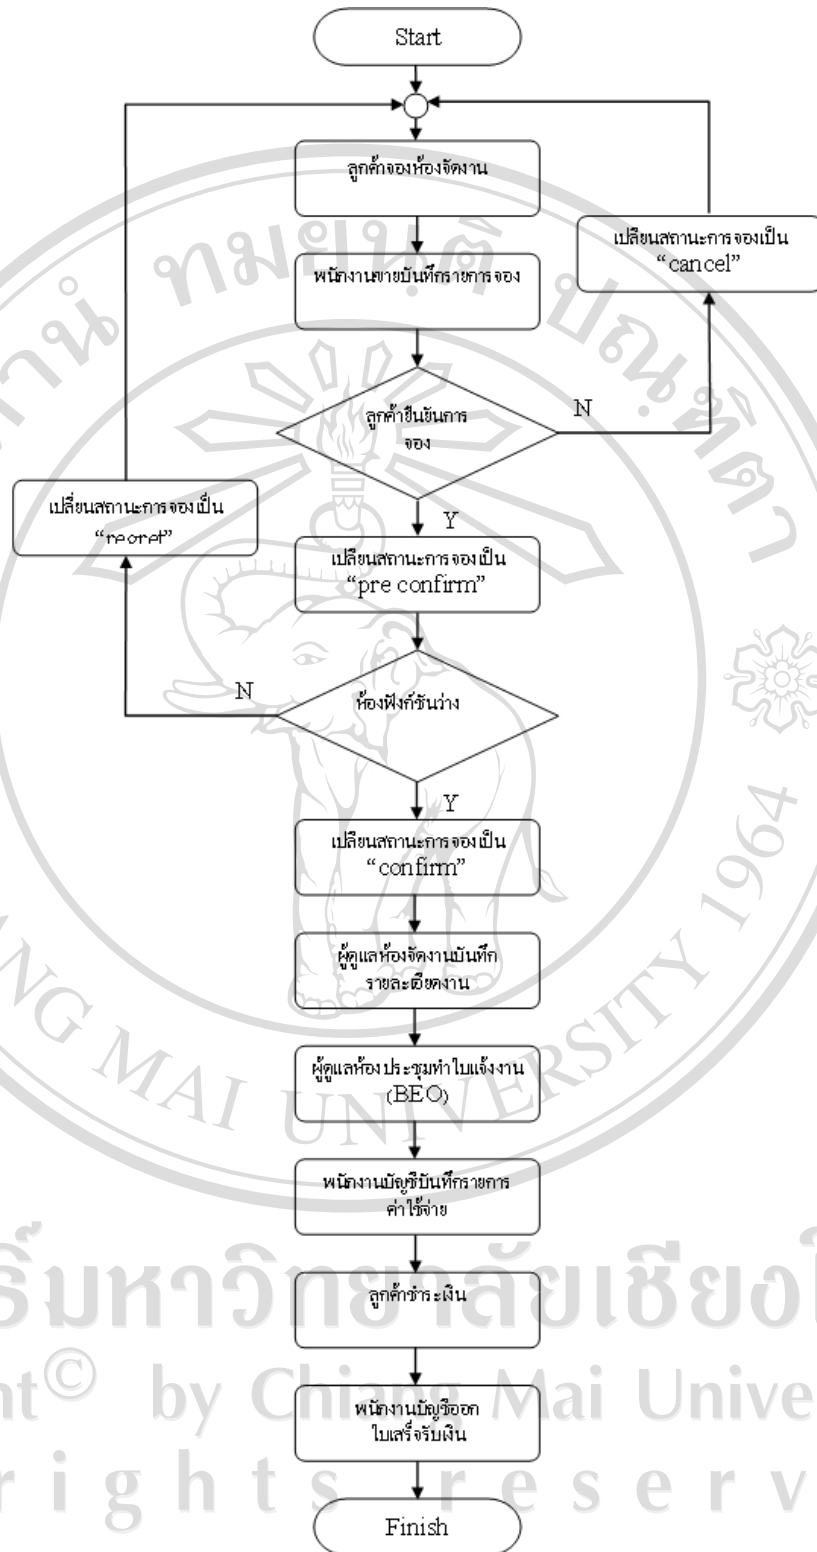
Start

ลูกค้าจองห้องจัดงาน

พนักงานขายบันทึกรายการจอง

เปลี่ยนสถานะการจองเป็น "cancel"

ลูกค้ายืนยันการจอง

N

Y

เปลี่ยนสถานะการจองเป็น "regret"

เปลี่ยนสถานะการจองเป็น "pre confirm"

N

ห้องฟังก์ชันว่าง

Y

เปลี่ยนสถานะการจองเป็น "confirm"

ผู้ดูแลห้องจัดงานบันทึกรายละเอียดงาน

ผู้ดูแลห้องประชุมทำใบแจ้งงาน (BEO)

พนักงานบัญชีบันทึกรายการค่าใช้จ่าย

ลูกค้าชำระเงิน

พนักงานบัญชีออกใบเสร็จรับเงิน

Finish

ลิขสิทธิ์มหาวิทยาลัยเชียงใหม่
Copyright© by Chiang Mai University
All rights reserved

CHIANG MAI UNIVERSITY 1964